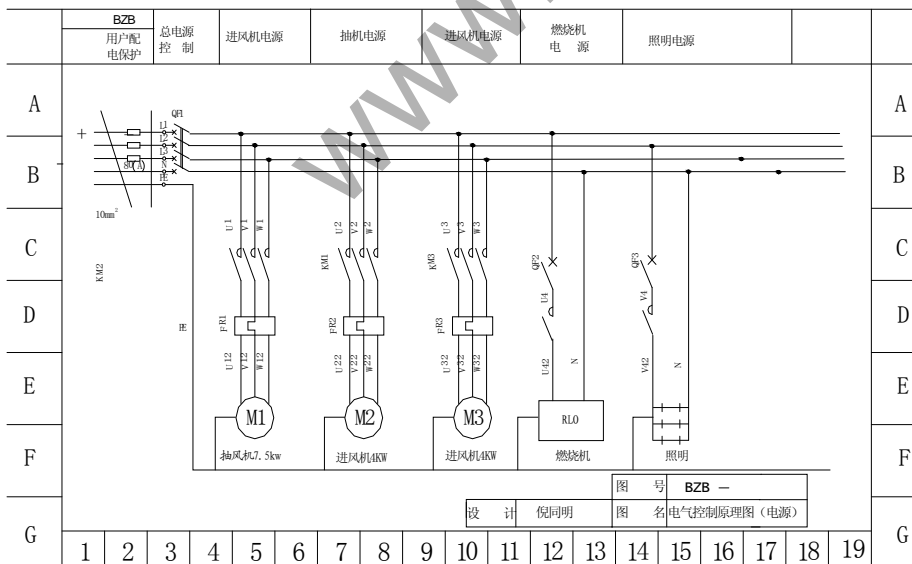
BZB 用户配电保护 | 总电源控制 | 进风机电源 | 抽机电源 | 进风机电源 | 燃烧机电源 | 照明电源

A B C D E F G

QF1
+
L1
L2
L3
N
PE
80(A)
10mm²

KM2

U1 V1 W1
U2 V2 W2
U3 V3 W3

KM1
KM3

QF2
QF3

U4
V4

FR1
FR2
FR3

PE

U12 V12 W12
U22 V22 W22
U32 V32 W32

U42 N
V42 N

M1
M2
M3
RLO

抽风机7.5kw
进风机4KW
进风机4KW
燃烧机
照明

| | | 图号 | BZB — |
|---|---|---|---|
| 设计 | 倪同明 | 图名 | 电气控制原理图（电源） |

1 2 3 4 5 6 7 8 9 10 11 12 13 14 15 16 17 18 19

WWW